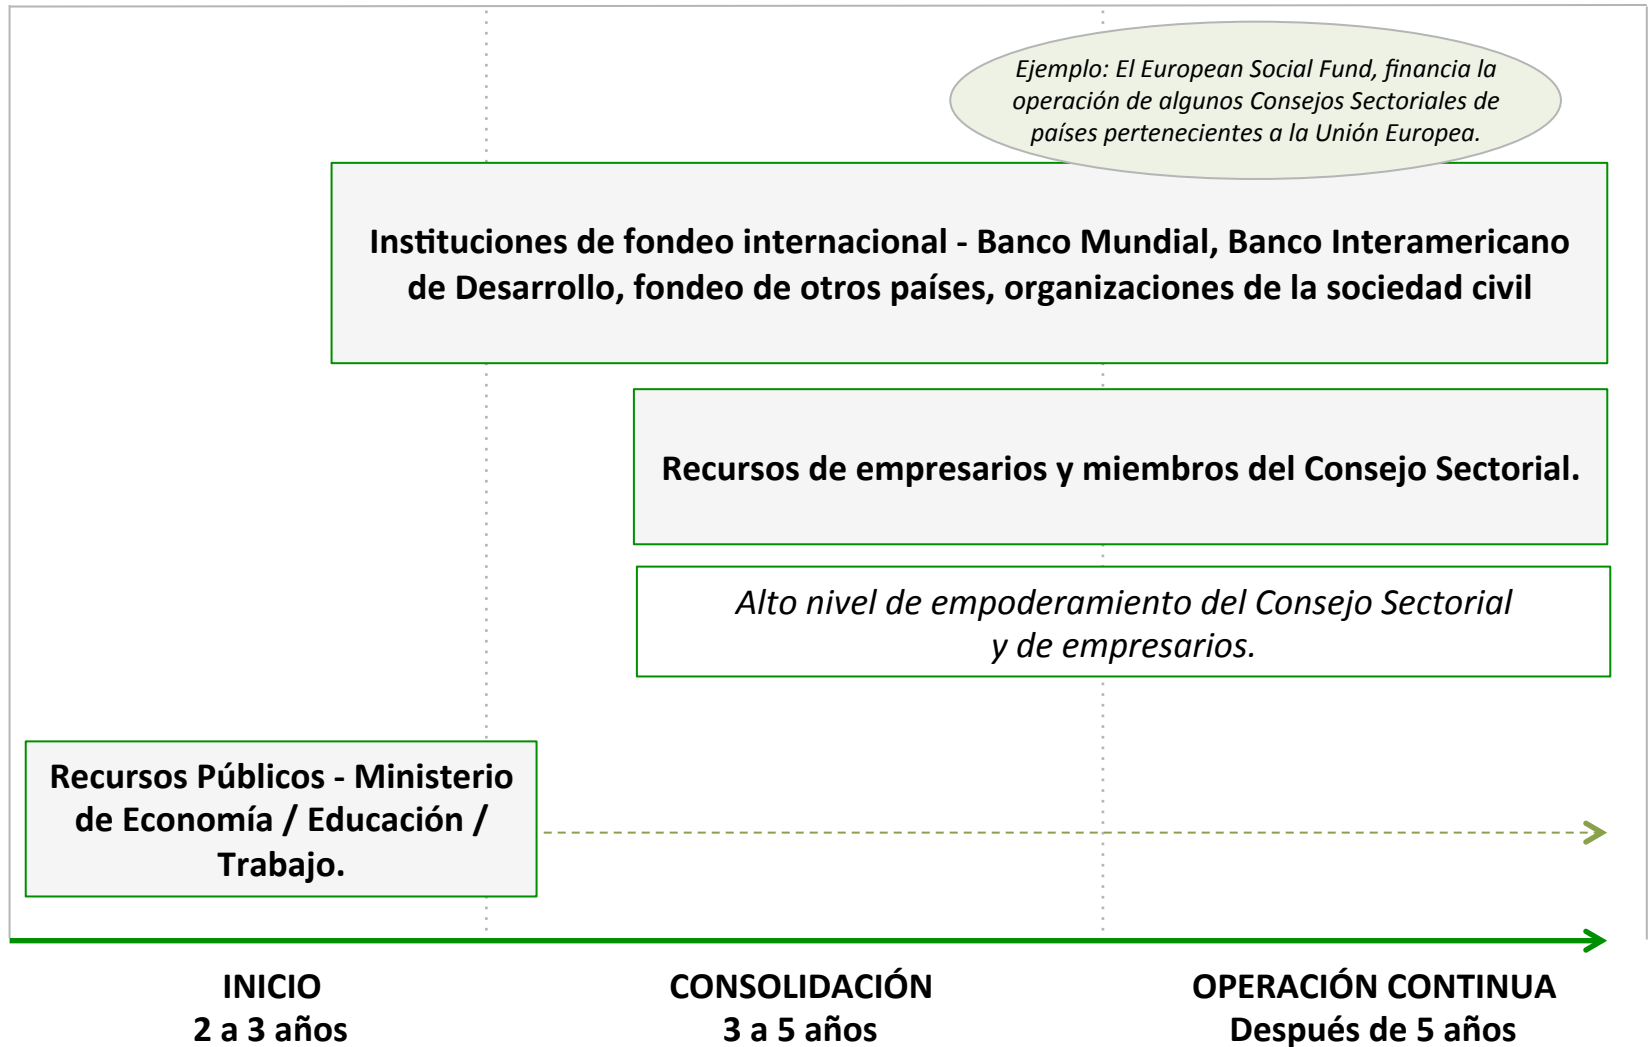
Ejemplo: El European Social Fund, financia la operación de algunos Consejos Sectoriales de países pertenecientes a la Unión Europea.

Instituciones de fondeo internacional - Banco Mundial, Banco Interamericano de Desarrollo, fondeo de otros países, organizaciones de la sociedad civil

Recursos de empresarios y miembros del Consejo Sectorial.

Alto nivel de empoderamiento del Consejo Sectorial y de empresarios.

Recursos Públicos - Ministerio de Economía / Educación / Trabajo.

INICIO
2 a 3 años

CONSOLIDACIÓN
3 a 5 años

OPERACIÓN CONTINUA
Después de 5 años